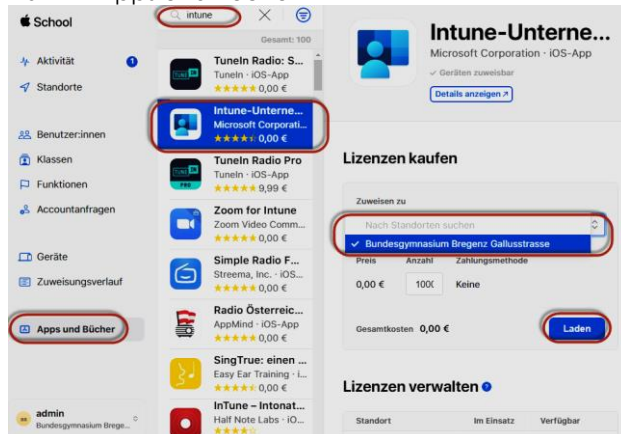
School

Aktivität 1
Standorte

Benutzer:innen
Klassen
Funktionen
Accountanfragen

Geräte
Zuweisungsverlauf

Apps und Bücher

admin
Bundesgymnasium Brege...

intune

Gesamt: 100

TuneIn Radio: S...
TuneIn · iOS-App
★★★★★ 0,00 €

Intune-Unterne...
Microsoft Corporati...
★★★★★ 0,00 €

TuneIn Radio Pro
TuneIn · iOS-App
★★★★★ 9,99 €

Zoom for Intune
Zoom Video Comm...
★★★★★ 0,00 €

Simple Radio F...
Streema, Inc. · iOS...
★★★★★ 0,00 €

Radio Österreic...
AppMind · iOS-App
★★★★★ 0,00 €

SingTrue: einen ...
Easy Ear Training · i...
★★★★★ 0,00 €

InTune – Intonat...
Half Note Labs · iO...

Intune-Unterne...
Microsoft Corporation · iOS-App
✓ Geräten zuweisbar
Details anzeigen ↗

Lizenzen kaufen

Zuweisen zu
Nach Standorten suchen
✓ Bundesgymnasium Bregenz Gallusstrasse

Preis Anzahl Zahlungsmethode
0,00 € 1000 Keine

Gesamtkosten 0,00 €
Laden

Lizenzen verwalten

Standort Im Einsatz Verfügbar